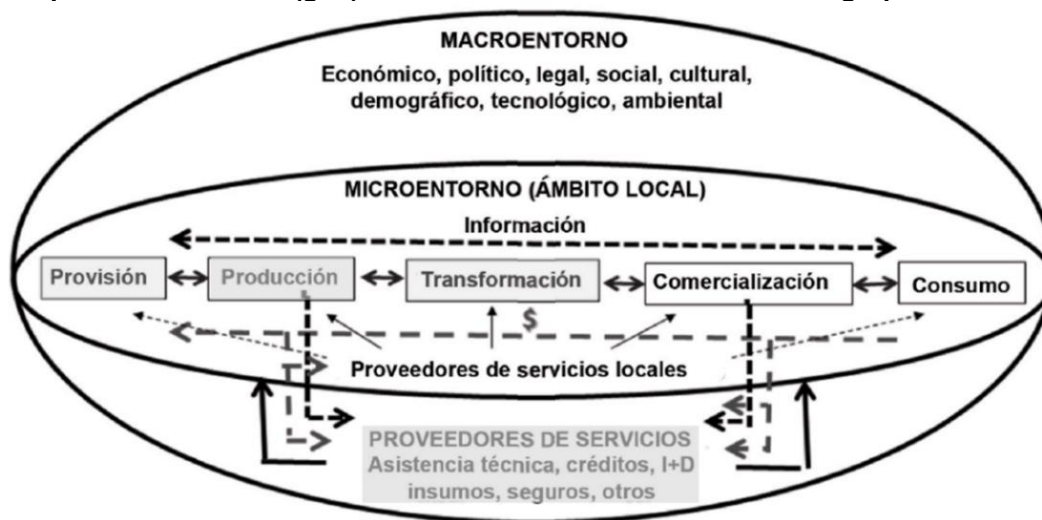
MACROENTORNO
Económico, político, legal, social, cultural, demográfico, tecnológico, ambiental

MICROENTORNO (ÁMBITO LOCAL)
Información

Provisión
Producción
Transformación
Comercialización
Consumo

$

Proveedores de servicios locales

PROVEEDORES DE SERVICIOS
Asistencia técnica, créditos, I+D
insumos, seguros, otros